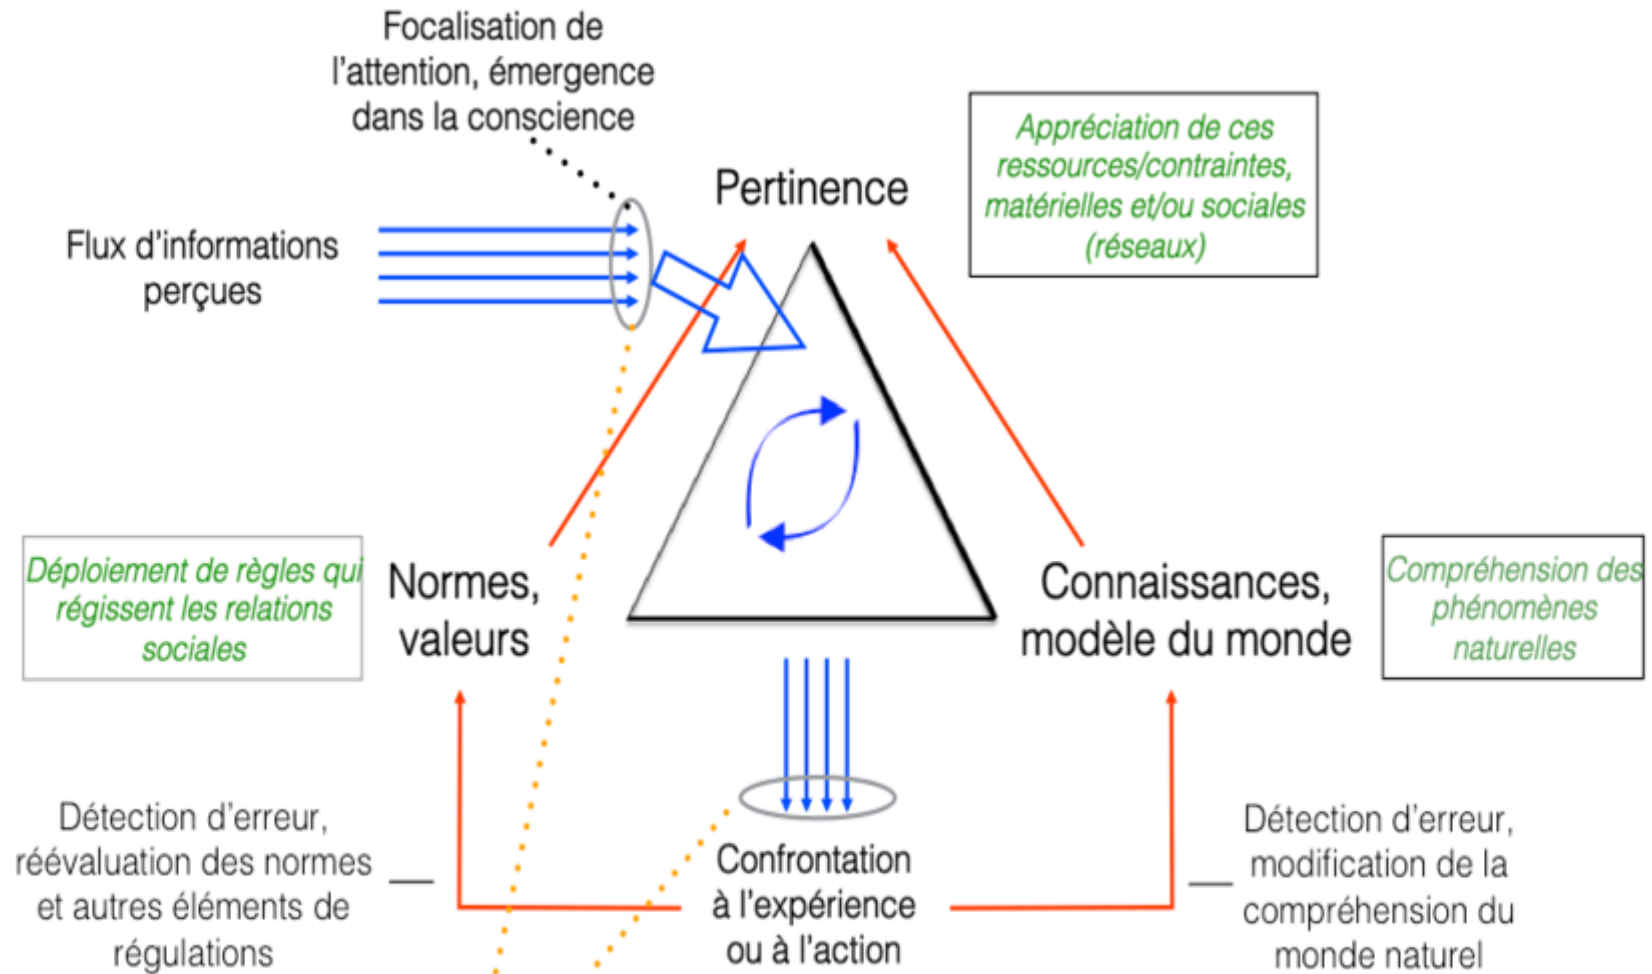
Focalisation de l'attention, émergence dans la conscience

Pertinence

Appréciation de ces ressources/contraintes, matérielles et/ou sociales (réseaux)

Flux d'informations perçues

Déploiement de règles qui régissent les relations sociales

Normes, valeurs

Connaissances, modèle du monde

Compréhension des phénomènes naturelles

Détection d'erreur, réévaluation des normes et autres éléments de régulations

Confrontation à l'expérience ou à l'action

Détection d'erreur, modification de la compréhension du monde naturel